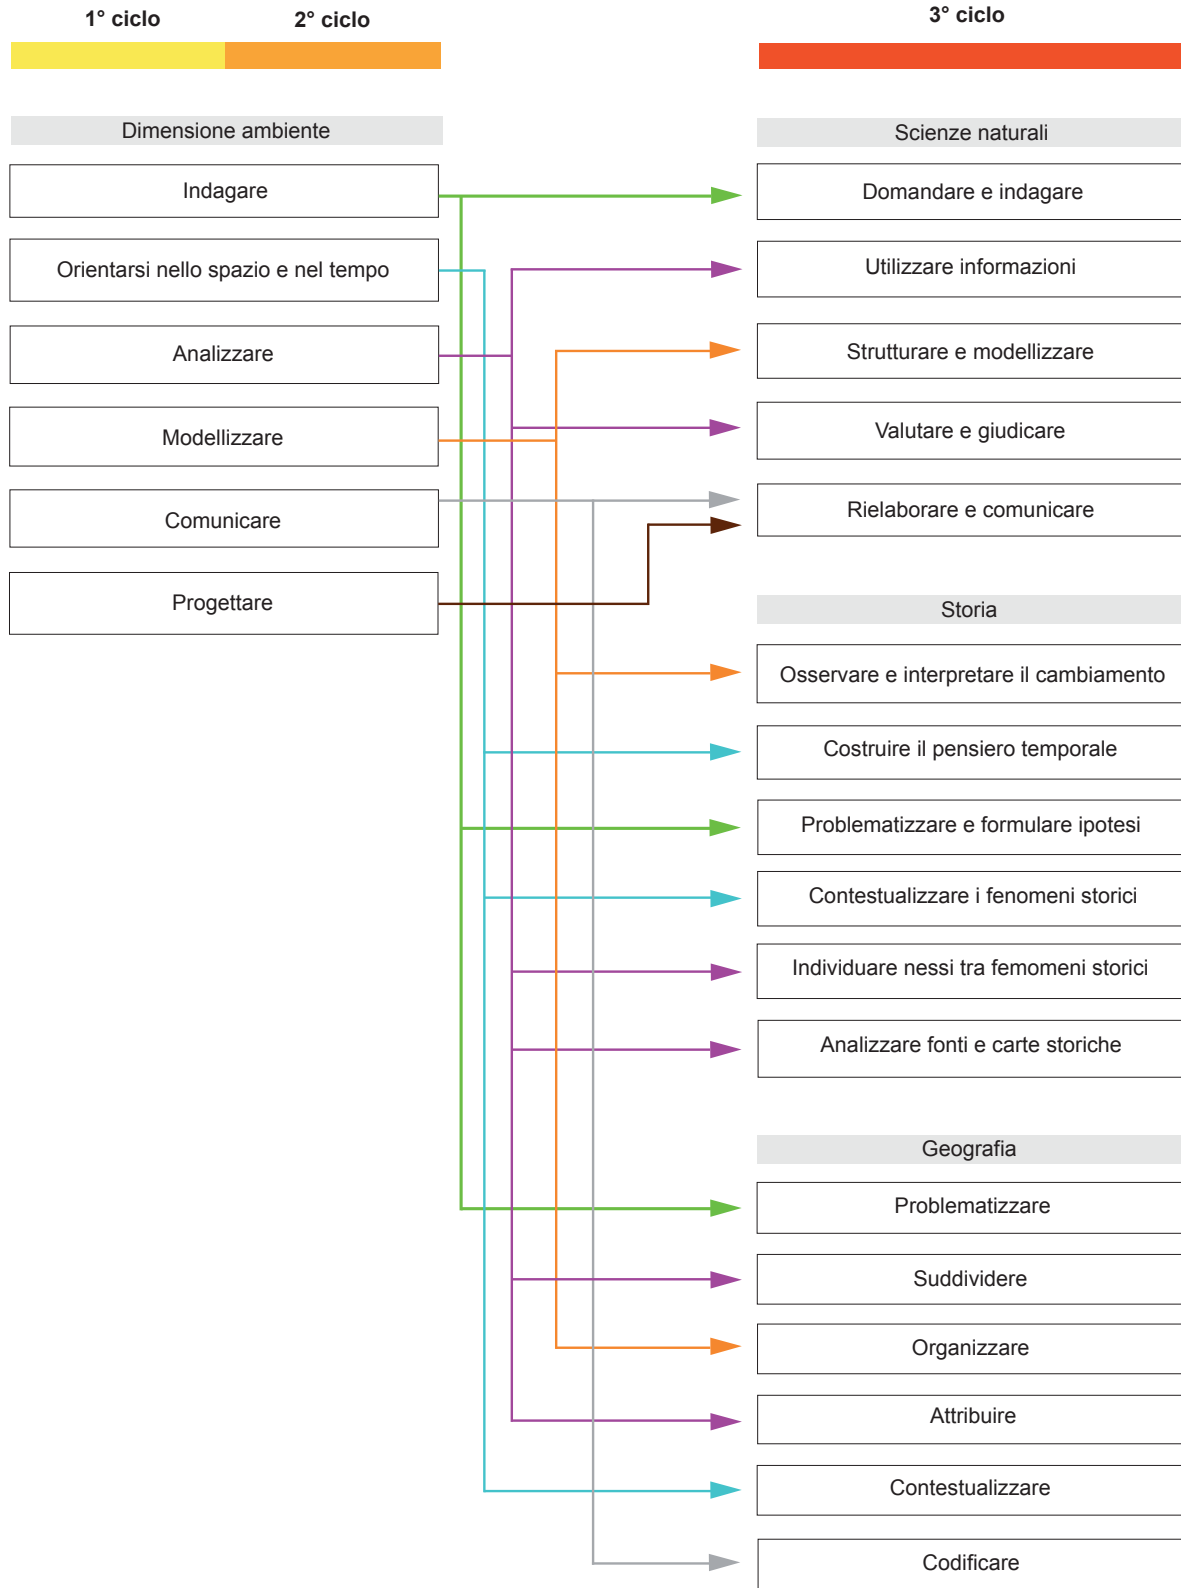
1° ciclo

2° ciclo

3° ciclo

Dimensione ambiente

Indagare

Orientarsi nello spazio e nel tempo

Analizzare

Modellizzare

Comunicare

Progettare

Scienze naturali

Domandare e indagare

Utilizzare informazioni

Strutturare e modellizzare

Valutare e giudicare

Rielaborare e comunicare

Storia

Osservare e interpretare il cambiamento

Costruire il pensiero temporale

Problematizzare e formulare ipotesi

Contestualizzare i fenomeni storici

Individuare nessi tra femomeni storici

Analizzare fonti e carte storiche

Geografia

Problematizzare

Suddividere

Organizzare

Attribuire

Contestualizzare

Codificare